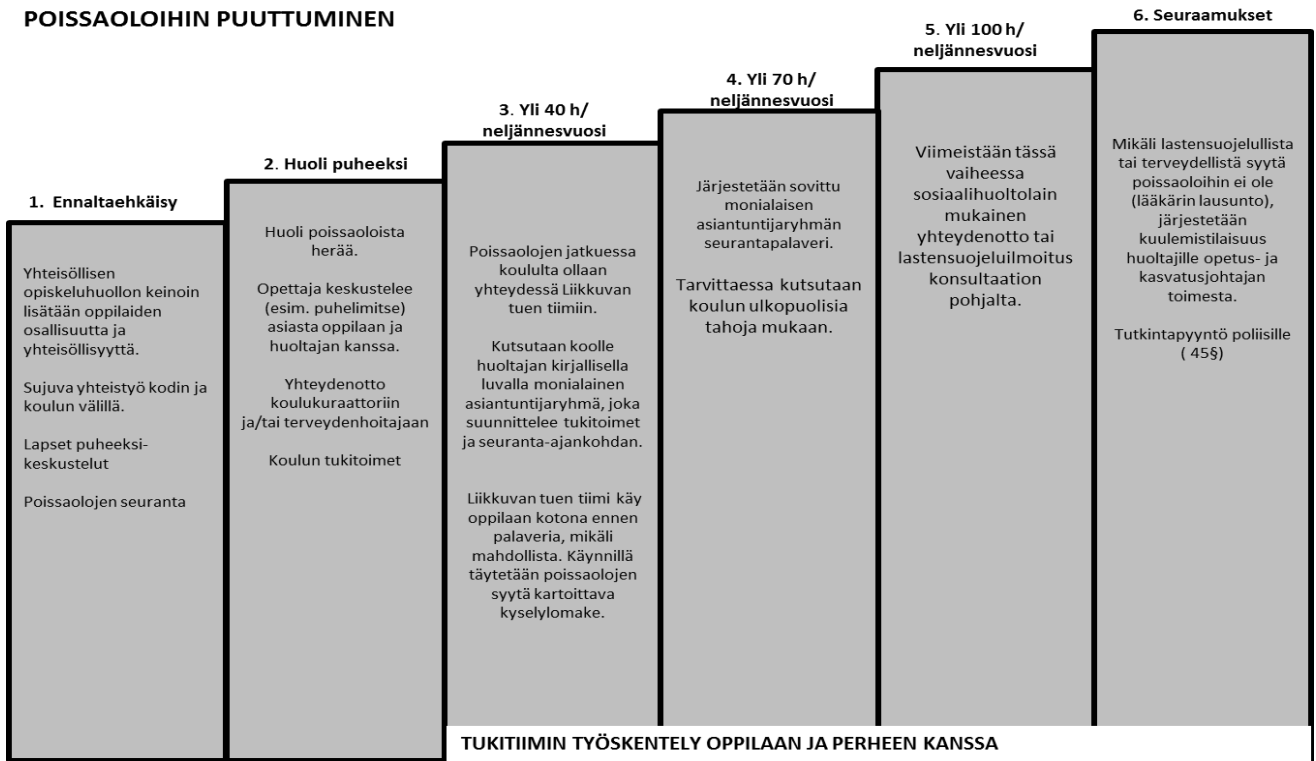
POISSAOLOIHIN PUUTTUMINEN

1. Ennaltaehkäisy

Yhteisöllisen opiskeluhuollon keinoin lisätään oppilaiden osallisuutta ja yhteisöllisyyttä.

Sujuva yhteistyö kodin ja koulun välillä.

Lapset puheeksi-keskustelut

Poissaolojen seuranta

2. Huoli puheeksi

Huoli poissaoloista herää.

Opettaja keskustelee (esim. puhelimitse) asiasta oppilaan ja huoltajan kanssa.

Yhteydenotto koulukuraattoriin ja/tai terveydenhoitajaan

Koulun tukitoimet

3. Yli 40 h/ neljännesvuosi

Poissaolojen jatkuessa koululta ollaan yhteydessä Liikkuvan tuen tiimiin.

Kutsutaan koolle huoltajan kirjallisella luvalla monialainen asiantuntijaryhmä, joka suunnittelee tukitoimet ja seuranta-ajankohdan.

Liikkuvan tuen tiimi käy oppilaan kotona ennen palaveria, mikäli mahdollista. Käynnillä täytetään poissaolojen syytä kartoittava kyselylomake.

4. Yli 70 h/ neljännesvuosi

Järjestetään sovittu monialaisen asiantuntijaryhmän seurantapalaveri.

Tarvittaessa kutsutaan koulun ulkopuolisia tahoja mukaan.

5. Yli 100 h/ neljännesvuosi

Viimeistään tässä vaiheessa sosiaalihuoltolain mukainen yhteydenotto tai lastensuojeluilmoitus konsultaation pohjalta.

6. Seuraamukset

Mikäli lastensuojelullista tai terveydellistä syytä poissaoloihin ei ole (lääkärin lausunto), järjestetään kuulemistilaisuus huoltajille opetus- ja kasvatusjohtajan toimesta.

Tutkintapyyntö poliisille ( 45§)

TUKITIIMIN TYÖSKENTELY OPPILAAN JA PERHEEN KANSSA